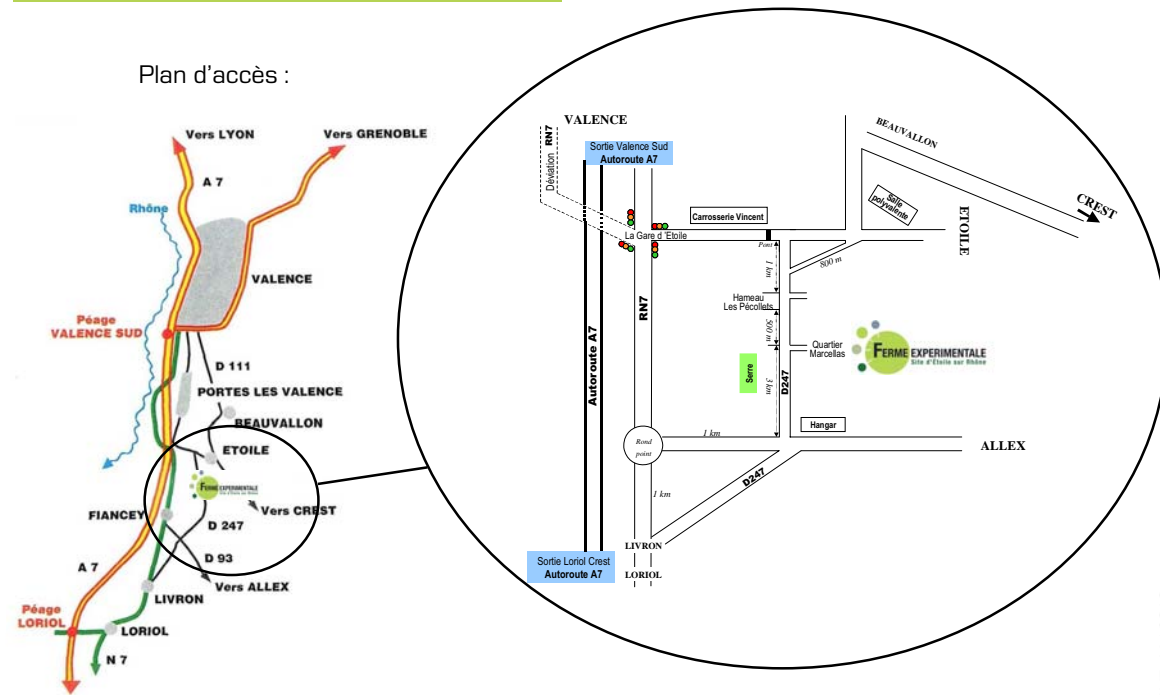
Plan d'accès :

Vers LYON
Vers GRENOBLE
A 7
Rhône
VALENCE
Péage VALENCE SUD
D 111
PORTES LES VALENCE
BEAUVALLON
ETOILE
FERME EXPERIMENTALE Site d'Etoile sur Rhône
Vers CREST
FIANCEY
D 247
D 93
A 7
Vers ALLEX
LIVRON
Péage LORIOL
LORIOL
N 7

VALENCE
RN7
Déviation
Sortie Valence Sud
Autoroute A7
BEAUVALLON
Salle polyvalente
CREST
ETOILE
Carrosserie Vincent
La Gare d'Etoile
Pont
1 km
800 m
Hameau Les Pécollets
500 m
Quartier Marcellas
FERME EXPERIMENTALE Site d'Etoile sur Rhône
RN7
Autoroute A7
Serre
3 km
D247
Hangar
Rond point
1 km
ALLEX
1 km
D247
LIVRON
Sortie Loriol Crest
Autoroute A7
LORIOL